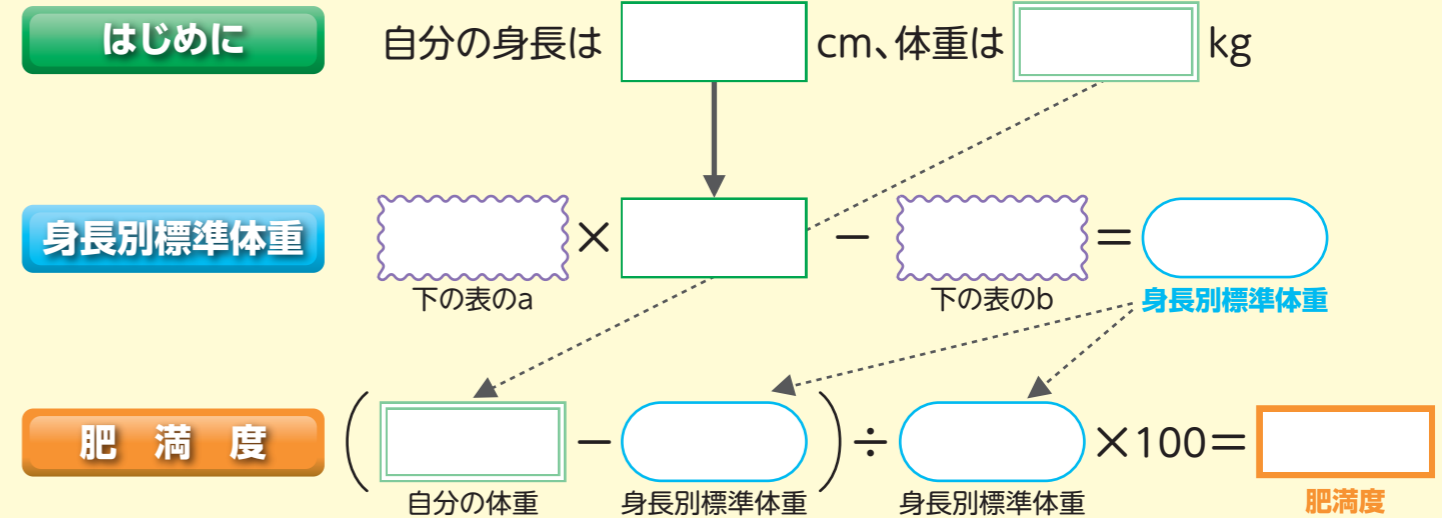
はじめに

自分の身長は [ ] cm、体重は [ ] kg

身長別標準体重

[ ] × [ ] − [ ] = [ ]

下の表のa　下の表のb　身長別標準体重

肥　満　度

( [ ] − [ ] ) ÷ [ ] ×100 = [ ]

自分の体重　身長別標準体重　身長別標準体重　肥満度